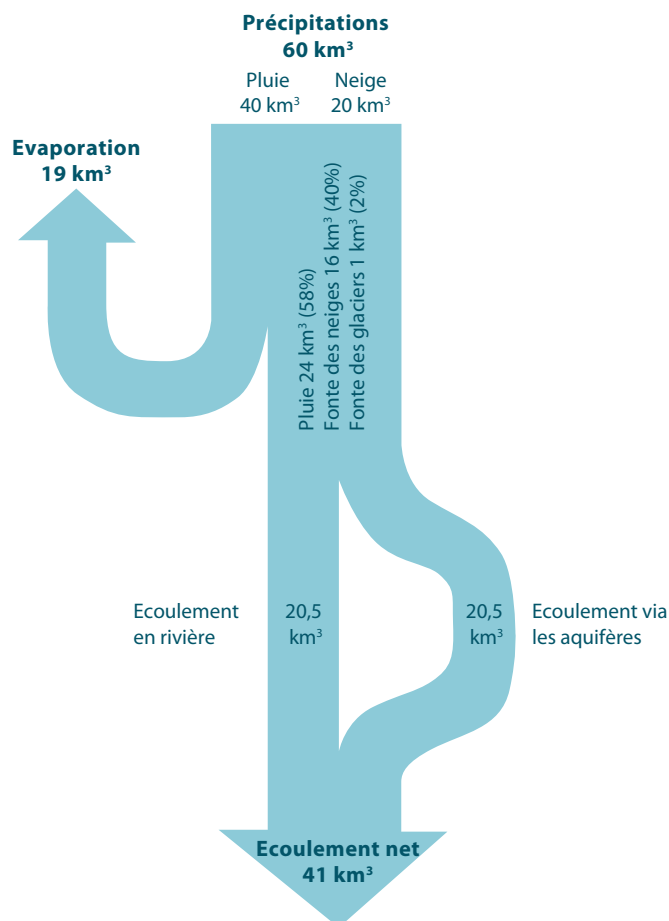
Précipitations
60 km³

Pluie
40 km³

Neige
20 km³

Evaporation
19 km³

Pluie 24 km³ (58%)
Fonte des neiges 16 km³ (40%)
Fonte des glaciers 1 km³ (2%)

Ecoulement
en rivière

20,5
km³

20,5
km³

Ecoulement via
les aquifères

Ecoulement net
41 km³